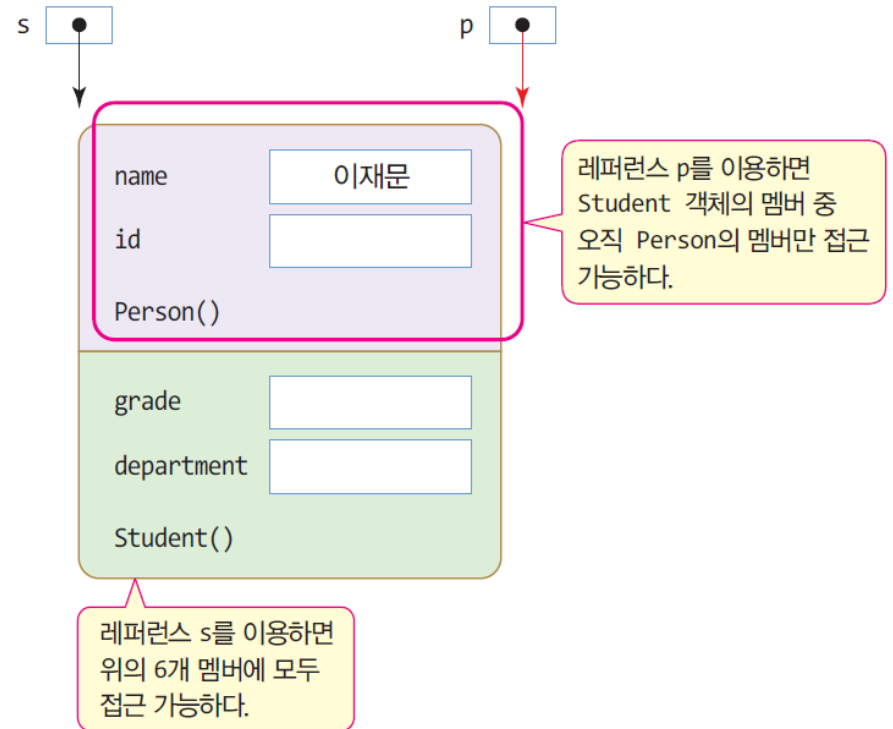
s

p

name 이재문

id

Person()

grade

department

Student()

레퍼런스 p를 이용하면 Student 객체의 멤버 중 오직 Person의 멤버만 접근 가능하다.

레퍼런스 s를 이용하면 위의 6개 멤버에 모두 접근 가능하다.